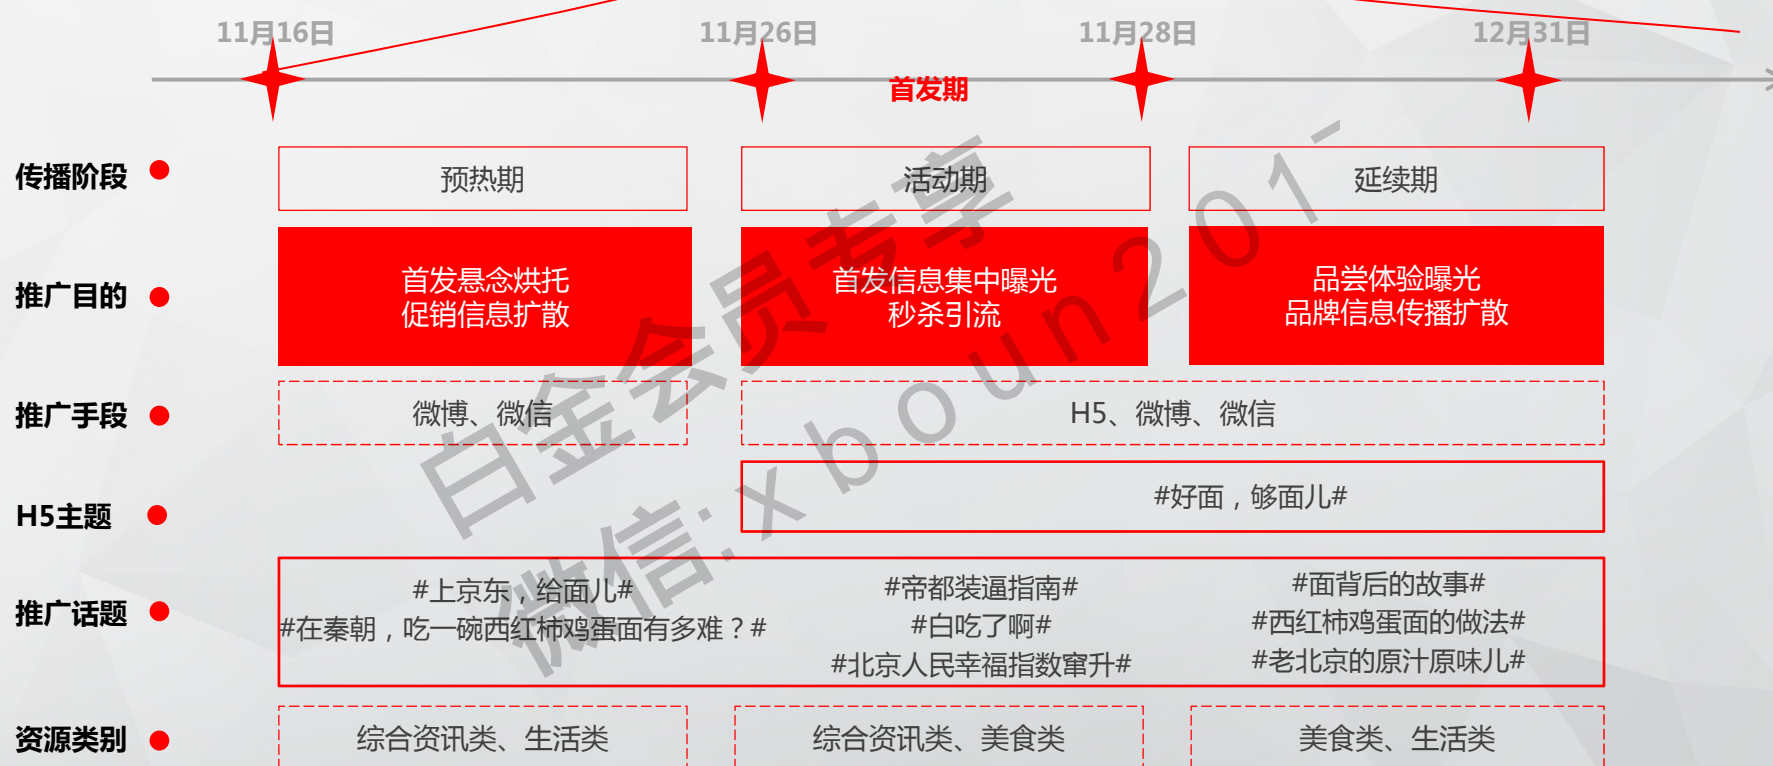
11月16日 11月26日 11月28日 12月31日

首发期

传播阶段

预热期

活动期

延续期

推广目的

首发悬念烘托
促销信息扩散

首发信息集中曝光
秒杀引流

品尝体验曝光
品牌信息传播扩散

推广手段

微博、微信

H5、微博、微信

H5主题

#好面，够面儿#

推广话题

#上京东，给面儿#
#在秦朝，吃一碗西红柿鸡蛋面有多难？#

#帝都装逼指南#
#白吃了啊#
#北京人民幸福指数窜升#

#面背后的故事#
#西红柿鸡蛋面的做法#
#老北京的原汁原味儿#

资源类别

综合资讯类、生活类

综合资讯类、美食类

美食类、生活类

白金会员专享
微信:xboun201